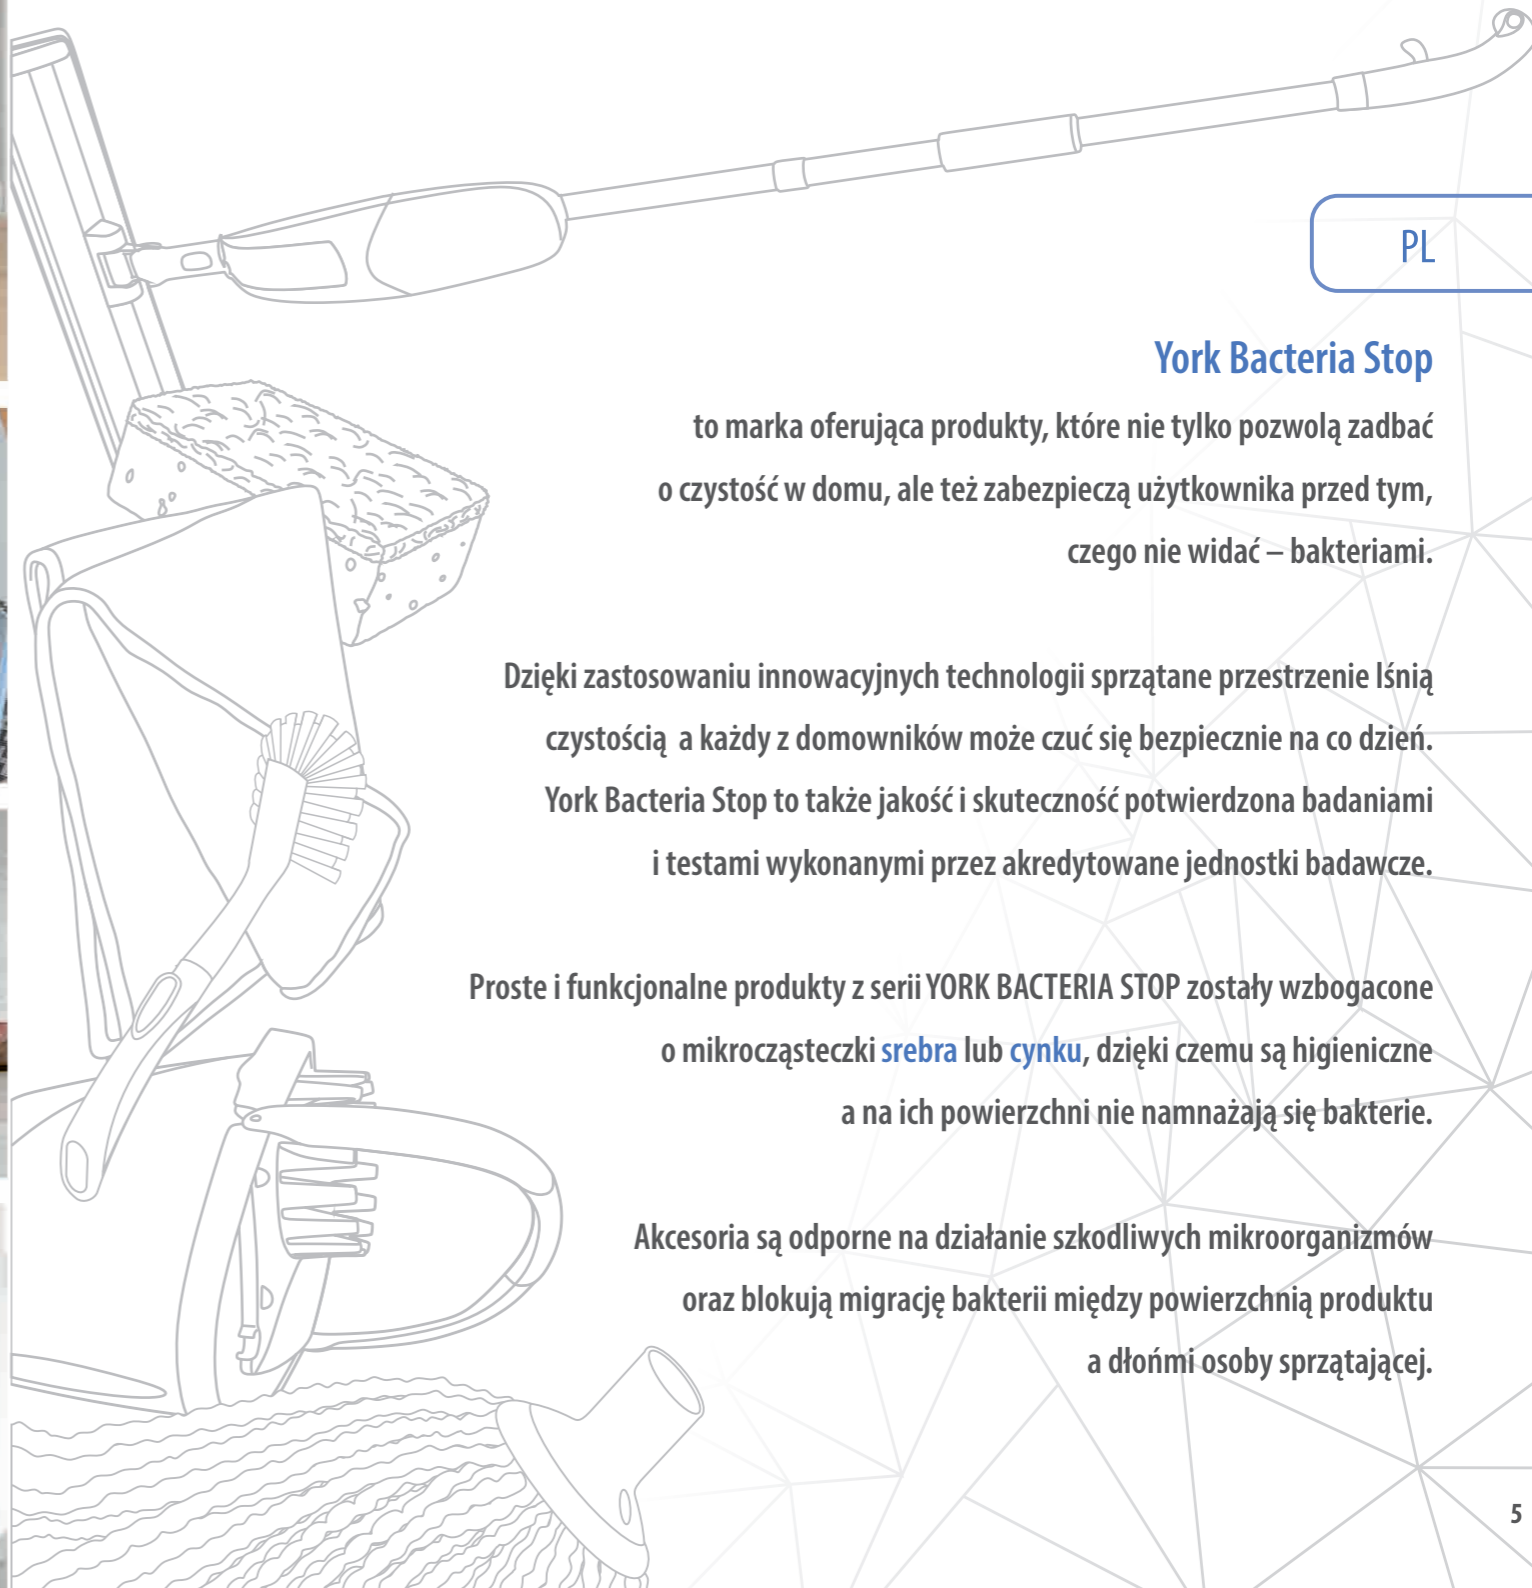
PL

York Bacteria Stop

to marka oferująca produkty, które nie tylko pozwolą zadbać o czystość w domu, ale też zabezpieczą użytkownika przed tym, czego nie widać – bakteriami.

Dzięki zastosowaniu innowacyjnych technologii sprzątane przestrzenie lśnią czystością a każdy z domowników może czuć się bezpiecznie na co dzień. York Bacteria Stop to także jakość i skuteczność potwierdzona badaniami i testami wykonanymi przez akredytowane jednostki badawcze.

Proste i funkcjonalne produkty z serii YORK BACTERIA STOP zostały wzbogacone o mikrocząsteczki srebra lub cynku, dzięki czemu są higieniczne a na ich powierzchni nie namnażają się bakterie.

Akcesoria są odporne na działanie szkodliwych mikroorganizmów oraz blokują migrację bakterii między powierzchnią produktu a dłońmi osoby sprzątającej.

5